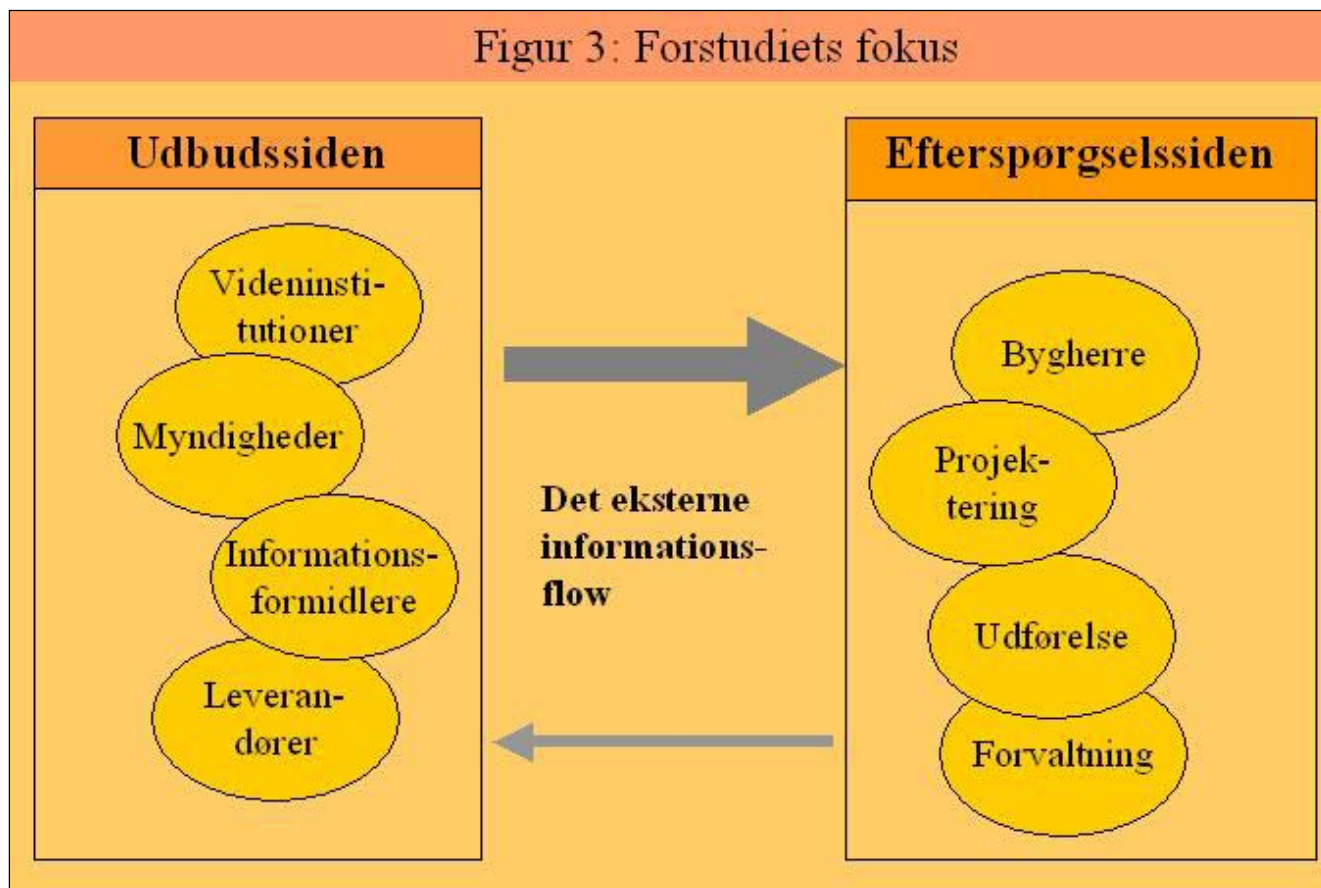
Figur 3: Forstudiets fokus

Udbudssiden

Videninstitutioner

Myndigheder

Informationsformidlere

Leverandører

Det eksterne informationsflow

Efterspørgselssiden

Bygherre

Projektering

Udførelse

Forvaltning